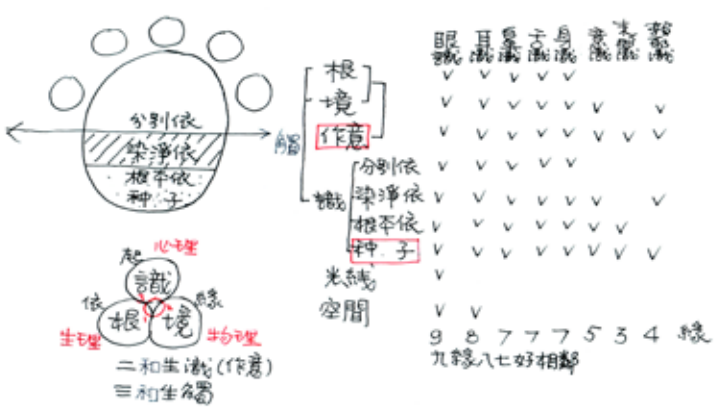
分別依
染淨依
根本依
種子

根
境
作意
觸
識
分別依
染淨依
根本依
種子
光線
空間

起 心理
識
依 緣
根 境
生理 物理
二和生識(作意)
三和生觸

| 眼識 | 耳識 | 鼻識 | 舌識 | 身識 | 意識 | 末那識 | 賴耶識 |
|---|---|---|---|---|---|---|---|
| V | V | V | V | V | | | |
| V | V | V | V | V | V | | V |
| V | V | V | V | V | V | V | V |
| V | V | V | V | V | | | |
| V | V | V | V | V | V | | V |
| V | V | V | V | V | V | V | |
| V | V | V | V | V | V | V | V |
| V | | | | | | | |
| V | V | | | | | | |
| 9 | 8 | 7 | 7 | 7 | 5 | 3 | 4 |

緣
九緣八七好相鄰